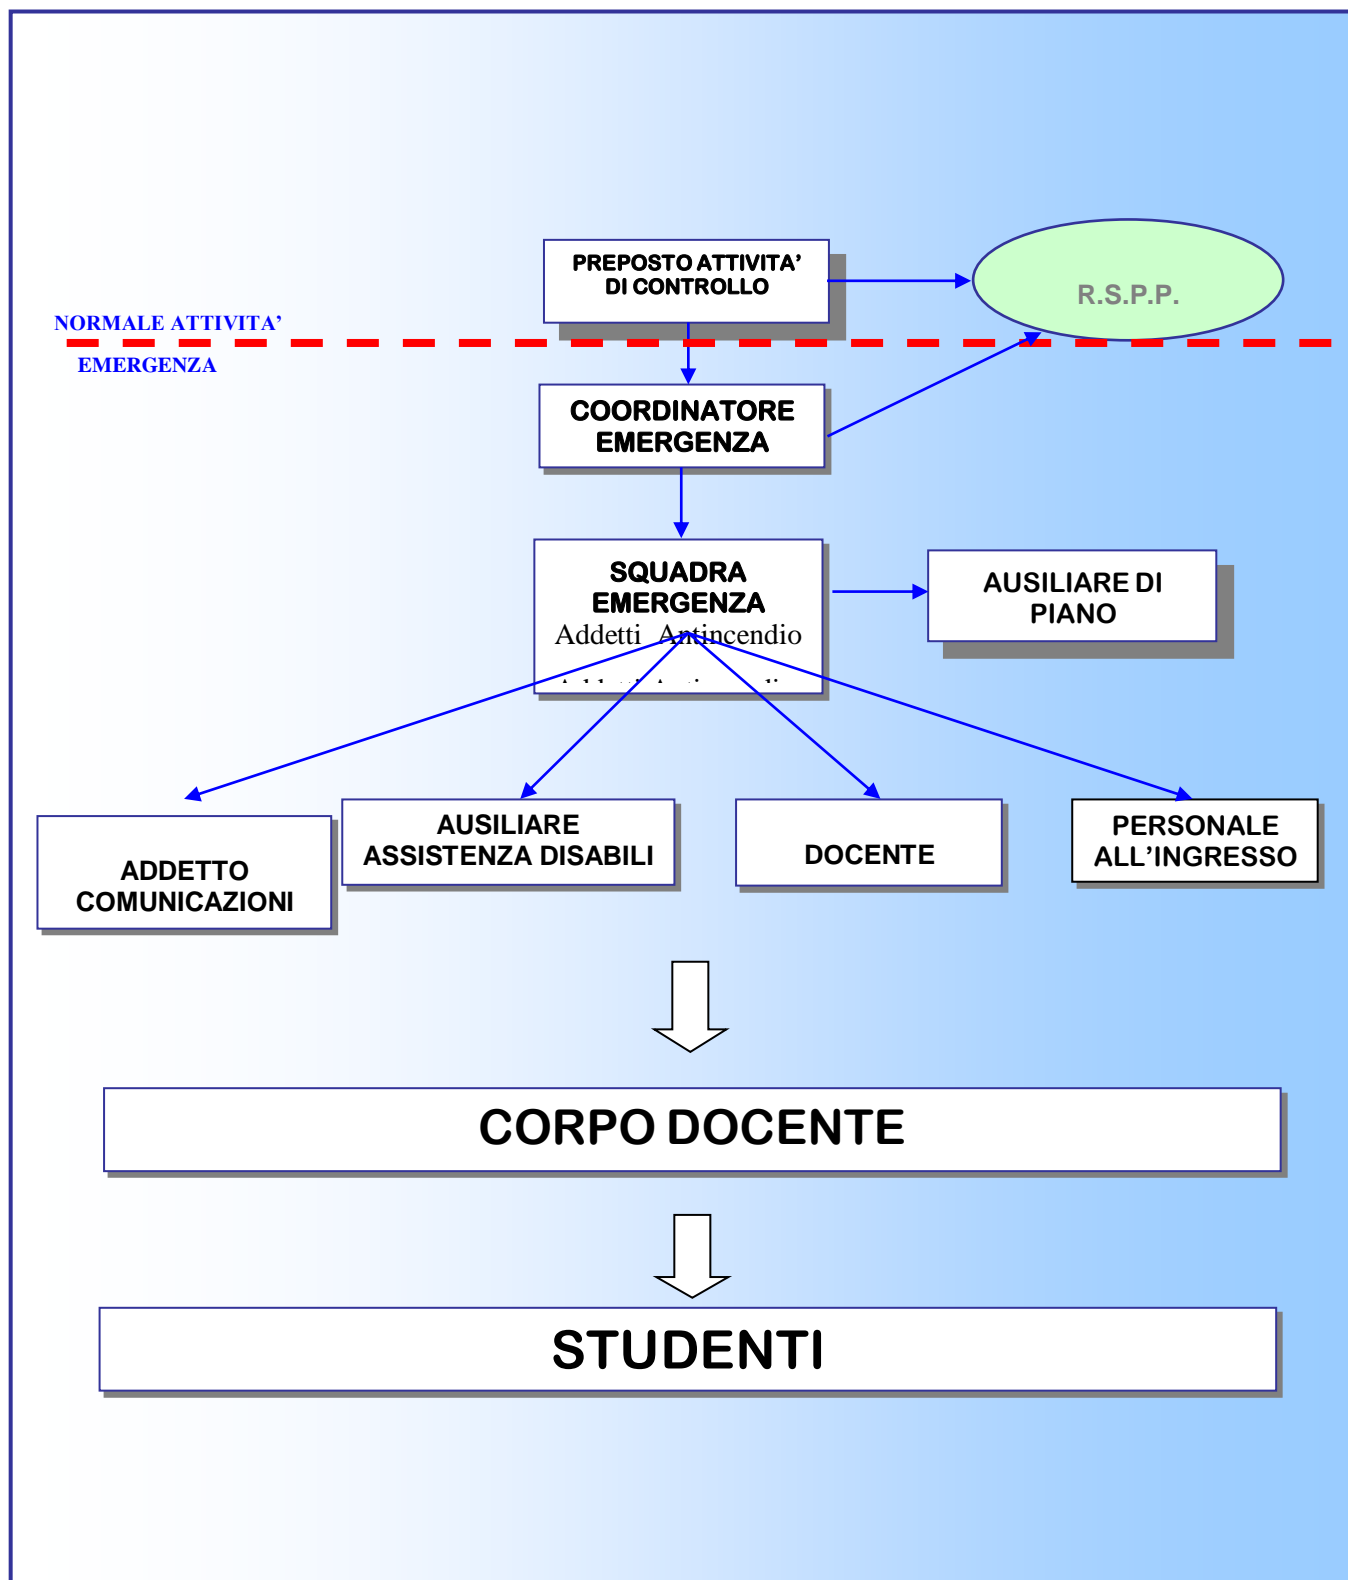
PREPOSTO ATTIVITA' DI CONTROLLO

R.S.P.P.

NORMALE ATTIVITA'

EMERGENZA

COORDINATORE EMERGENZA

SQUADRA EMERGENZA
Addetti Antincendio
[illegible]

AUSILIARE DI PIANO

ADDETTO COMUNICAZIONI

AUSILIARE ASSISTENZA DISABILI

DOCENTE

PERSONALE ALL'INGRESSO

CORPO DOCENTE

STUDENTI